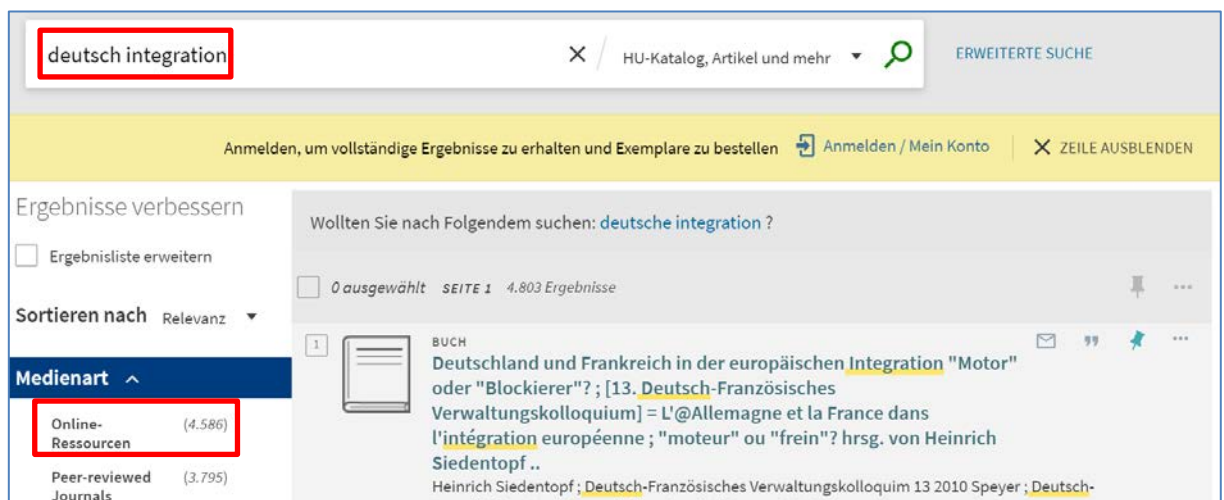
deutsch integration

HU-Katalog, Artikel und mehr

ERWEITERTE SUCHE

Anmelden, um vollständige Ergebnisse zu erhalten und Exemplare zu bestellen

Anmelden / Mein Konto

ZEILE AUSBLENDEN

Ergebnisse verbessern

Ergebnisliste erweitern

Sortieren nach Relevanz

Medienart

Online-Ressourcen (4.586)

Peer-reviewed Journals (3.795)

Wollten Sie nach Folgendem suchen: deutsche integration ?

0 ausgewählt SEITE 1 4.803 Ergebnisse

1

BUCH

Deutschland und Frankreich in der europäischen Integration "Motor" oder "Blockierer"? ; [13. Deutsch-Französisches Verwaltungskolloquium] = L'@Allemagne et la France dans l'intégration européenne ; "moteur" ou "frein"? hrsg. von Heinrich Siedentopf ..

Heinrich Siedentopf ; Deutsch-Französisches Verwaltungskolloquim 13 2010 Speyer ; Deutsch-